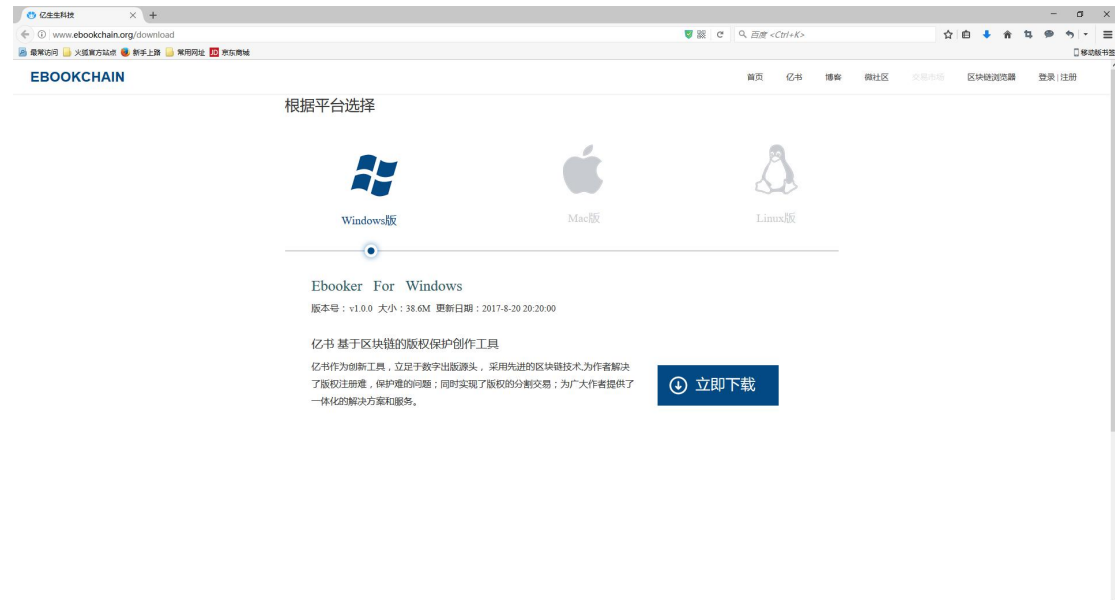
亿生生科技
www.ebookchain.org/download
百度 <Ctrl+K>
最常访问 火狐官方站点 新手上路 常用网址 京东商城
移动版书签

EBOOKCHAIN
首页 亿书 博客 微社区 交易市场 区块链浏览器 登录 | 注册

根据平台选择

Windows版 Mac版 Linux版

Ebooker For Windows
版本号：v1.0.0 大小：38.6M 更新日期：2017-8-20 20:20:00

亿书 基于区块链的版权保护创作工具
亿书作为创新工具，立足于数字出版源头， 采用先进的区块链技术,为作者解决了版权注册难，保护难的问题；同时实现了版权的分割交易；为广大作者提供了一体化的解决方案和服务。

立即下载